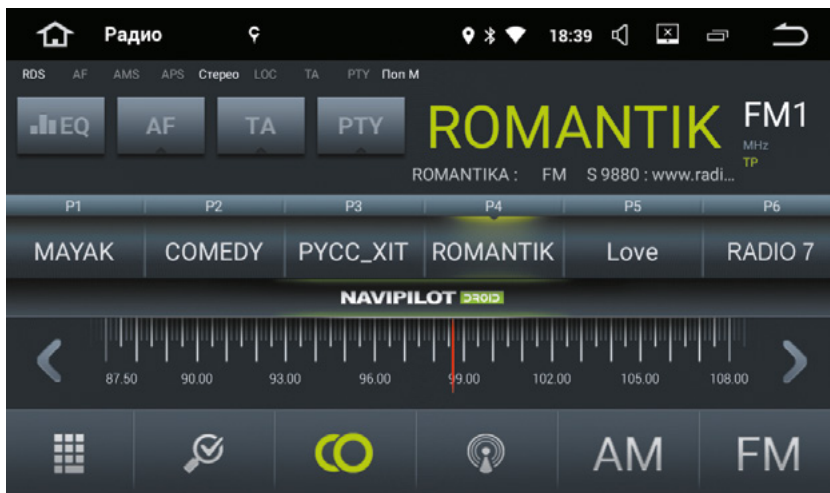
Радио 18:39

RDS AF AMS APS Стерео LOC TA PTY Поп М

EQ AF TA PTY ROMANTIK FM1

MHz

TP

ROMANTIKA : FM S 9880 : www.radi...

| P1 | P2 | P3 | P4 | P5 | P6 |
|---|---|---|---|---|---|
| MAYAK | COMEDY | PYCC_XIT | ROMANTIK | Love | RADIO 7 |

NAVIPILOT DROID

87.50 90.00 93.00 96.00 99.00 102.00 105.00 108.00

AM FM